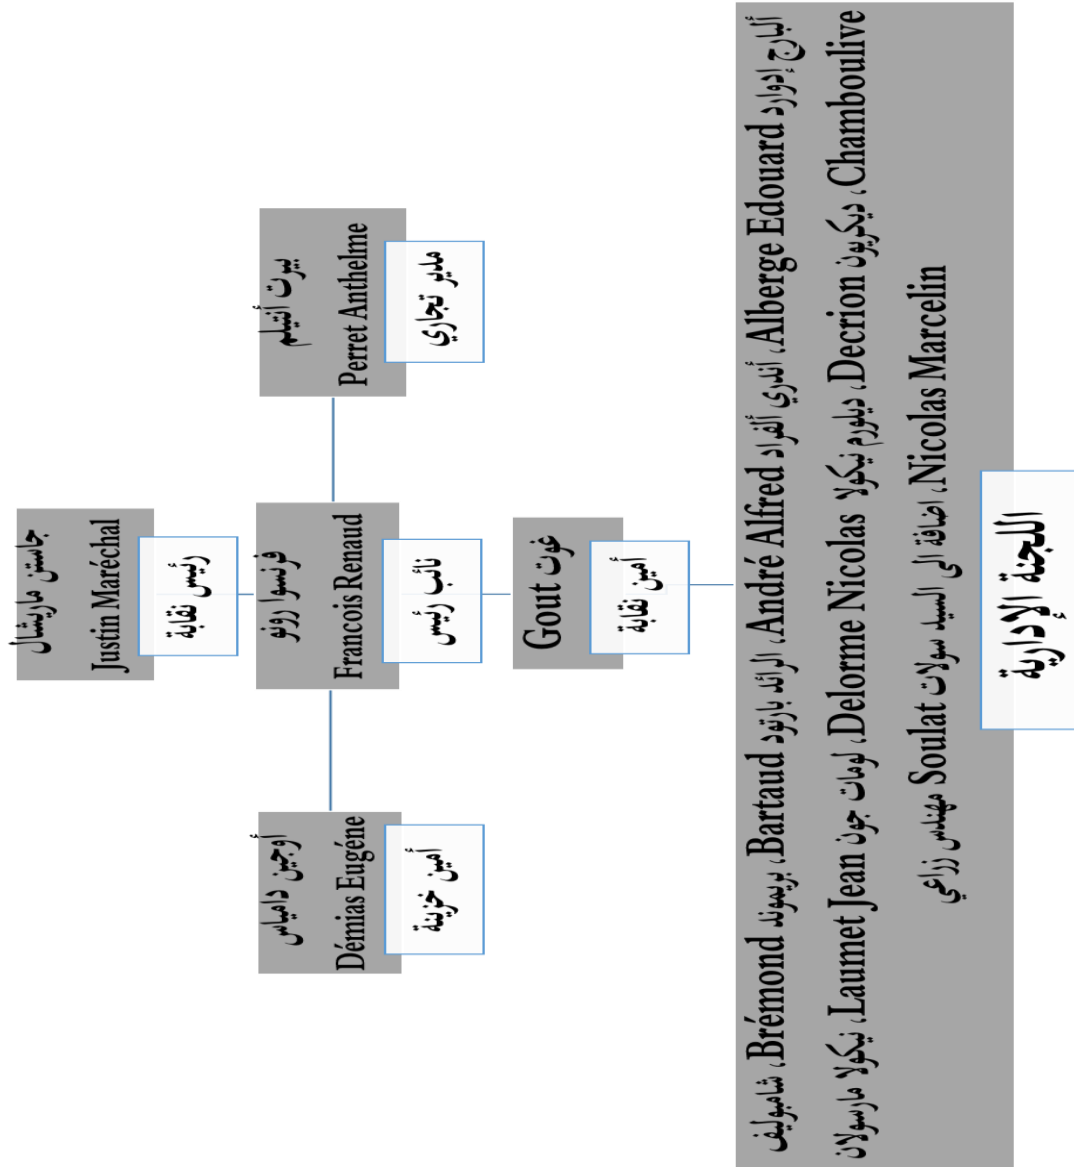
جاستن ماريشال
Justin Maréchal
رئيس نقابة

فرنسوا رونو
Francois Renaud
نائب رئيس

بيرت أنتيلم
Perret Anthelme
مدير تجاري

أوجين دامياس
Démias Eugéne
أمين خزينة

غوت
Gout
أمين نقابة

اللجنة الإدارية

ألبارج إدوارد Alberge Edouard، أندري ألفراد André Alfred، الرائد بارتود Bartaud، بريموند Brémond، شامبوليف Chamboulive، ديكريون Decrion، ديلورم نيكولا Delorme Nicolas، لومات جون Laumet Jean، نيكولا مارسولان Nicolas Marcelin، اضافة الى السيد سولات Soulat مهندس زراعي